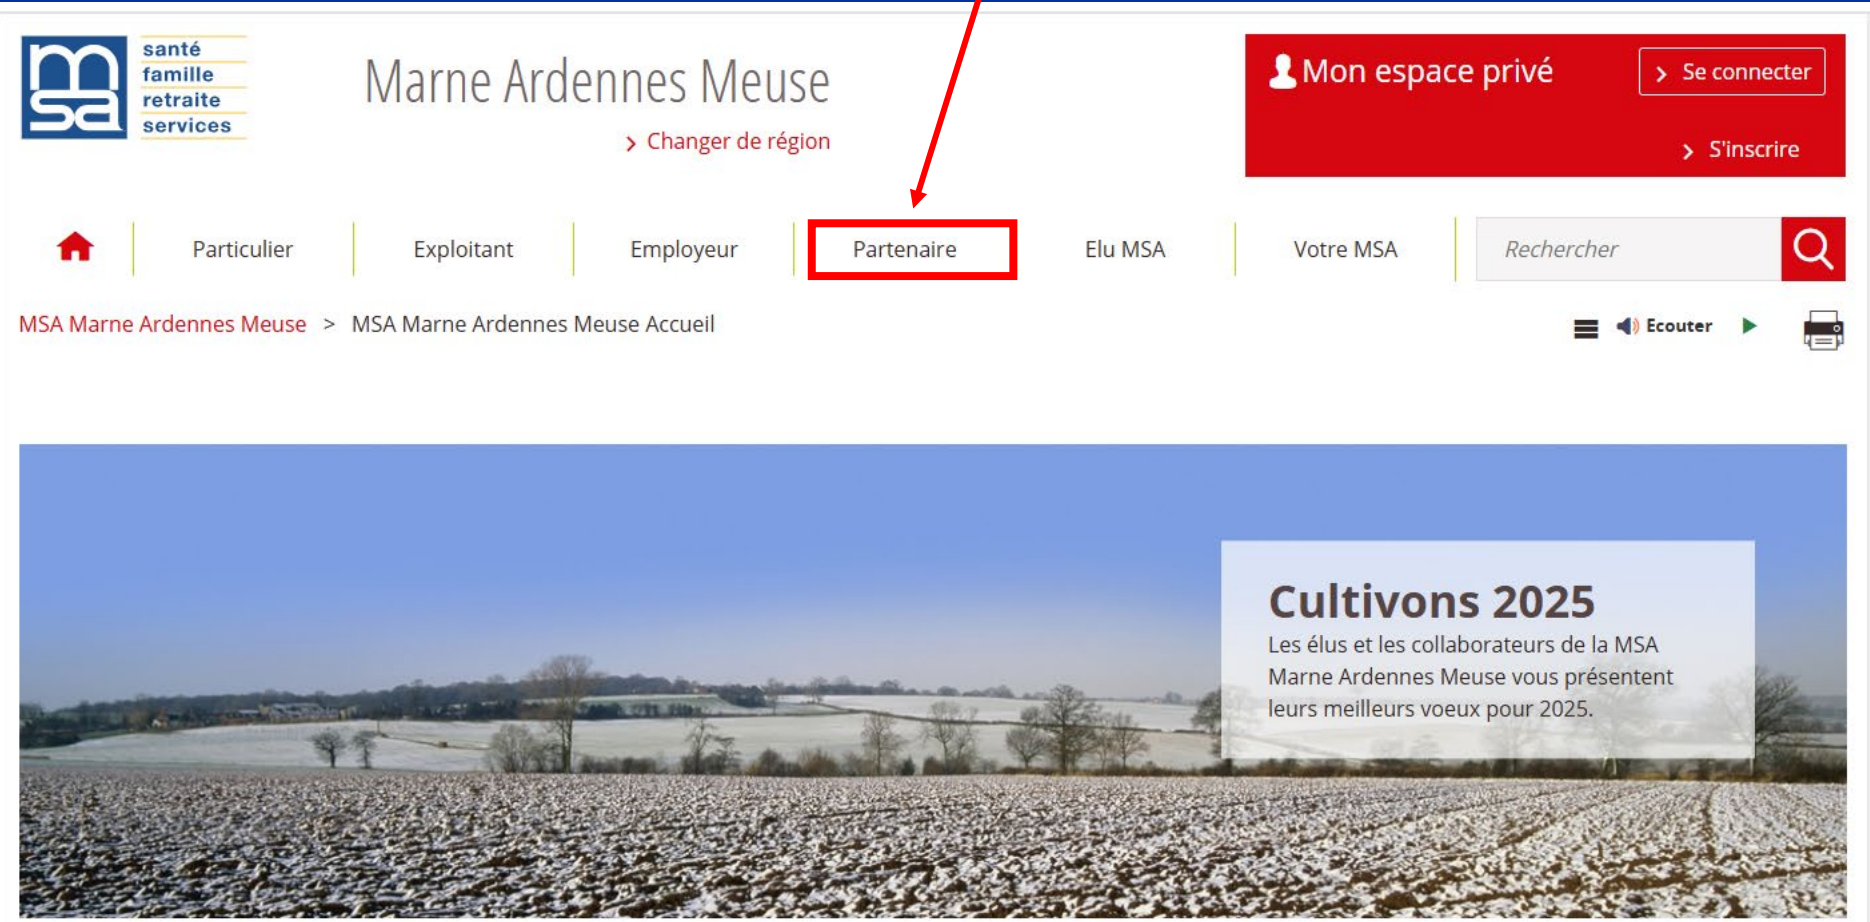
msa
santé
famille
retraite
services

Marne Ardennes Meuse

> Changer de région

Mon espace privé

> Se connecter

> S'inscrire

Particulier

Exploitant

Employeur

Partenaire

Elu MSA

Votre MSA

Rechercher

MSA Marne Ardennes Meuse > MSA Marne Ardennes Meuse Accueil

Ecouter

Cultivons 2025

Les élus et les collaborateurs de la MSA Marne Ardennes Meuse vous présentent leurs meilleurs voeux pour 2025.